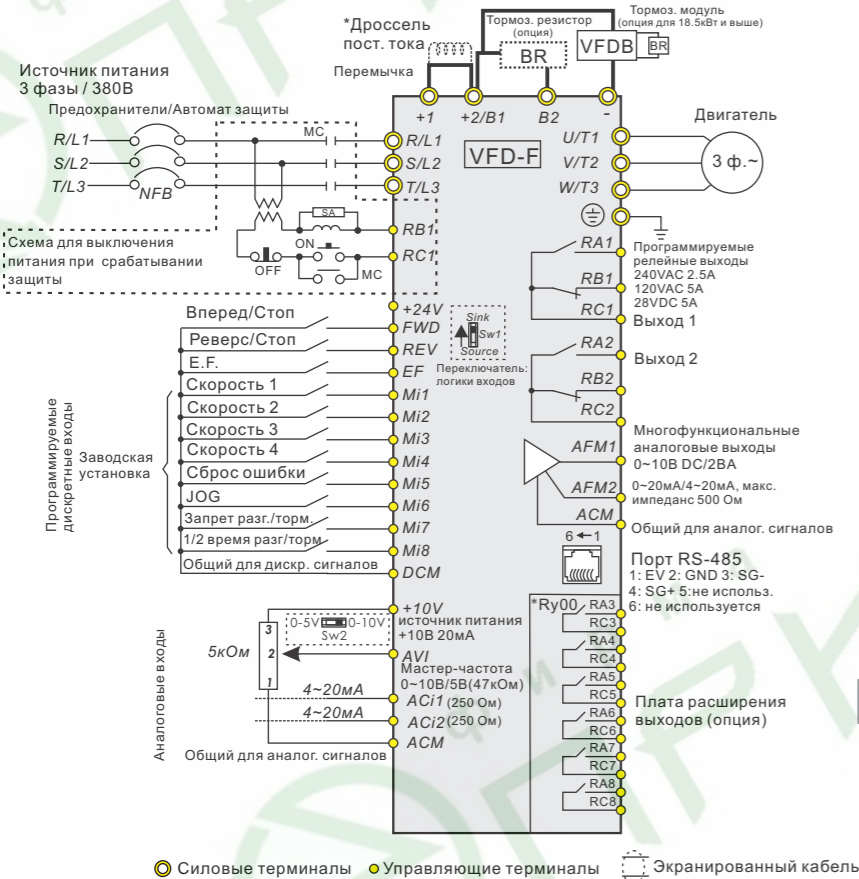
*Дроссель пост. тока

Тормоз. резистор (опция)

BR

Тормоз. модуль (опция для 18.5кВт и выше)

VFDB

BR

Перемычка

Источник питания 3 фазы / 380В

Предохранители/Автомат защиты

R/L1

S/L2

T/L3

NFB

MC

+1

+2/B1

B2

-

R/L1

S/L2

T/L3

VFD-F

U/T1

V/T2

W/T3

Двигатель

3 ф.~

SA

ON

OFF

MC

RB1

RC1

Схема для выключения питания при срабатывании защиты

RA1

RB1

RC1

Программируемые релейные выходы 240VAC 2.5A 120VAC 5A 28VDC 5A

Выход 1

RA2

RB2

RC2

Выход 2

+24V

Вперед/Стоп

FWD

Реверс/Стоп

REV

E.F.

EF

Sink

Sw1

Source

Переключатель логики входов

Скорость 1

Mi1

Скорость 2

Mi2

Скорость 3

Mi3

Скорость 4

Mi4

Сброс ошибки

Mi5

JOG

Mi6

Запрет разг./торм.

Mi7

1/2 время разг/торм.

Mi8

Общий для дискр. сигналов

DCM

Программируемые дискретные входы

Заводская установка

Многофункциональные аналоговые выходы 0~10В DC/2ВА

AFM1

AFM2

0~20мА/4~20мА, макс. импеданс 500 Ом

ACM

Общий для аналог. сигналов

6←1

Порт RS-485

1: EV 2: GND 3: SG-

4: SG+ 5:не использ.

6: не используется

+10V

источник питания +10В 20мА

0-5V

0-10V

Sw2

3

2

1

5кОм

AVI

Мастер-частота 0~10В/5В(47кОм)

4~20мА

ACi1 (250 Ом)

4~20мА

ACi2 (250 Ом)

ACM

Общий для аналог. сигналов

Аналоговые входы

*Ry00

RA3

RC3

RA4

RC4

RA5

RC5

RA6

RC6

RA7

RC7

RA8

RC8

Плата расширения выходов (опция)

Силовые терминалы

Управляющие терминалы

Экранированный кабель